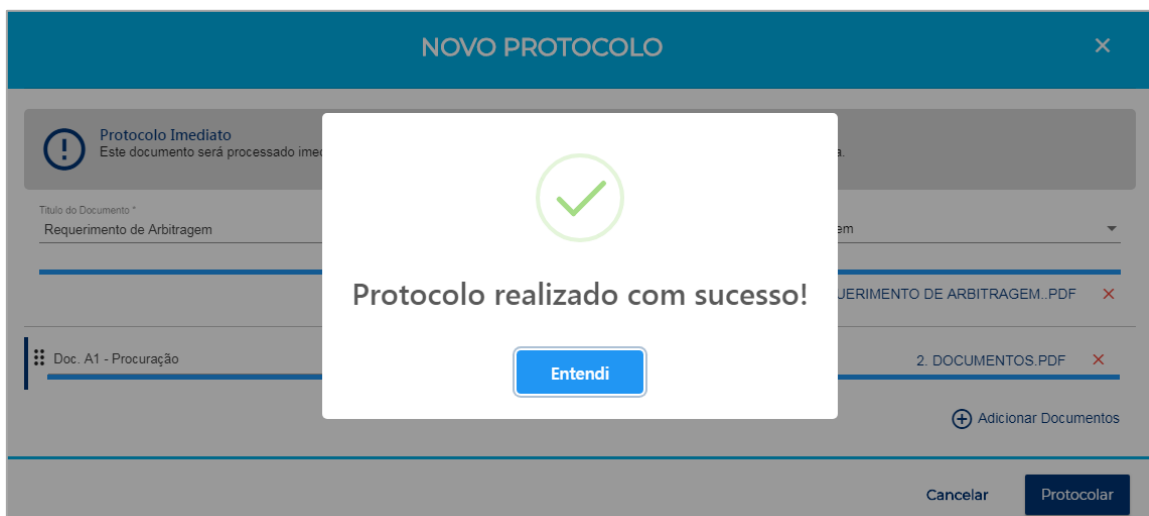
NOVO PROTOCOLO ×

Protocolo Imediato
Este documento será processado ime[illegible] a.

Título do Documento *
Requerimento de Arbitragem

em

Protocolo realizado com sucesso!

Entendi

UERIMENTO DE ARBITRAGEM..PDF ×

Doc. A1 - Procuração

2. DOCUMENTOS.PDF ×

Adicionar Documentos

Cancelar

Protocolar